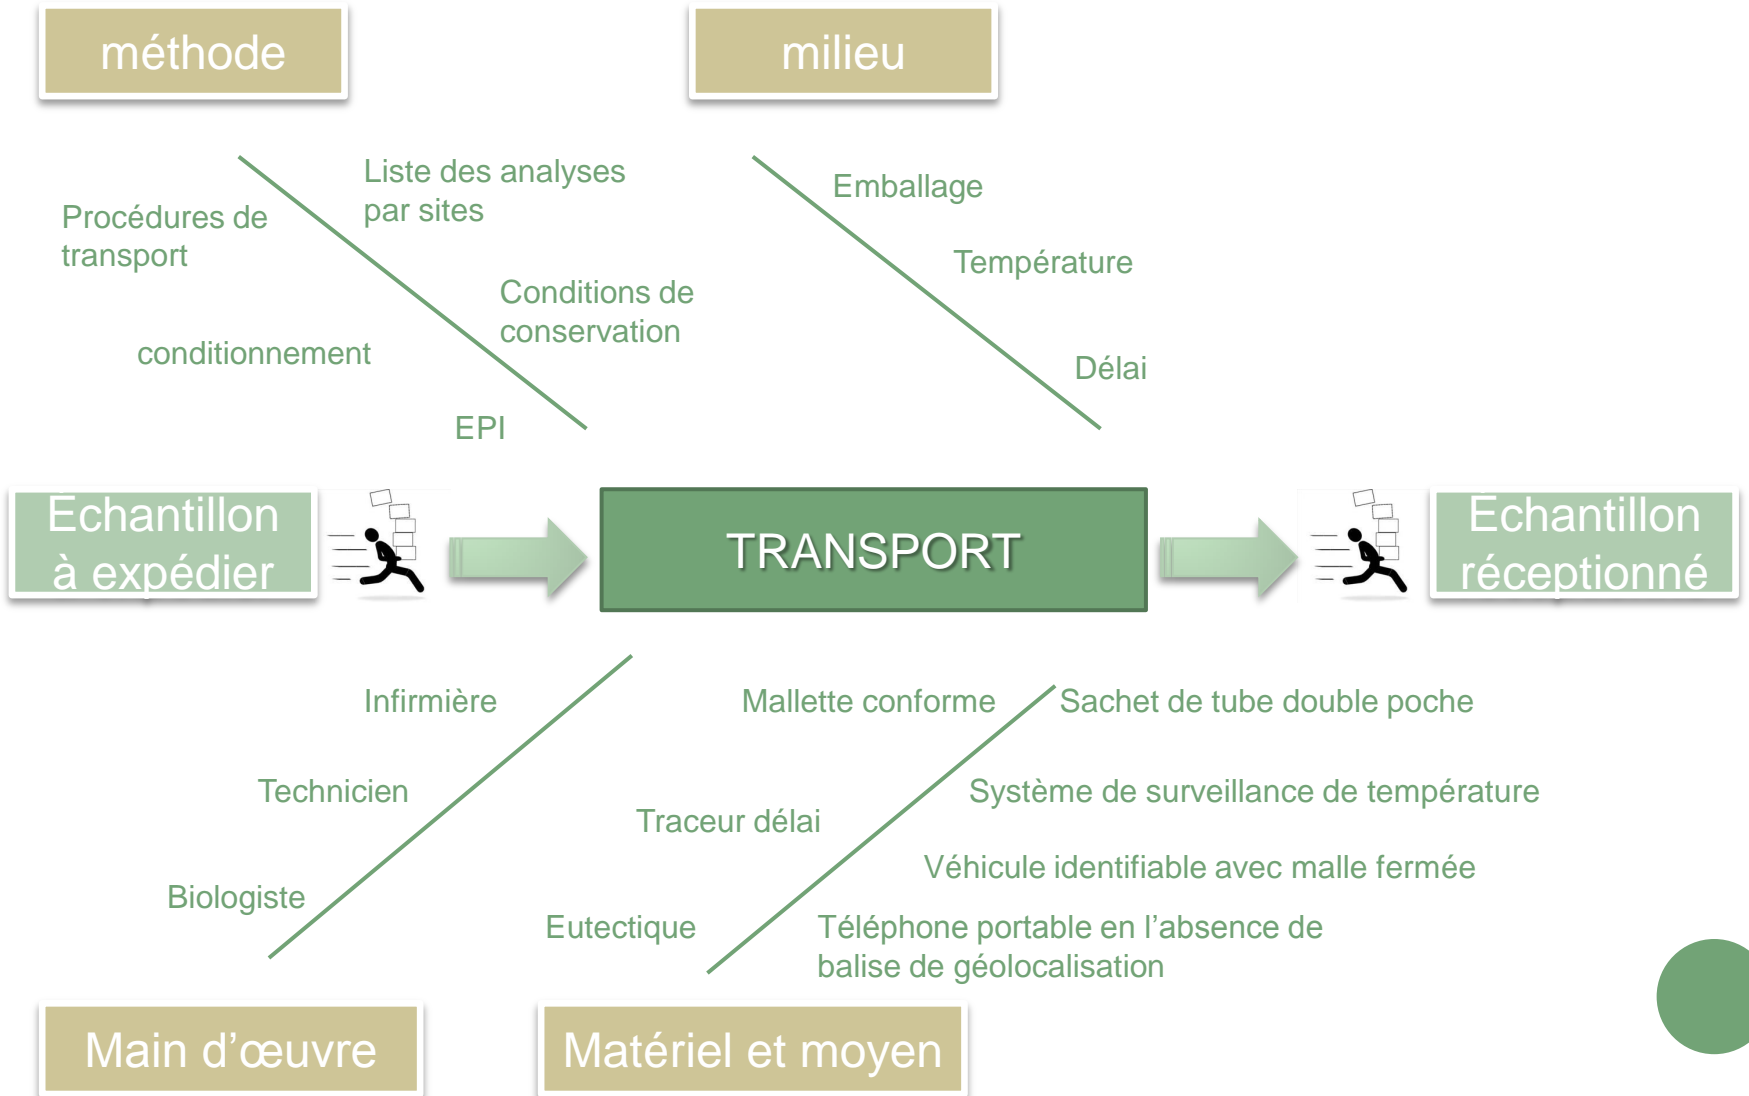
méthode

milieu

Procédures de transport

Liste des analyses par sites

Conditions de conservation

conditionnement

EPI

Emballage

Température

Délai

Echantillon à expédier

TRANSPORT

Echantillon réceptionné

Infirmière

Technicien

Biologiste

Mallette conforme

Traceur délai

Eutectique

Sachet de tube double poche

Système de surveillance de température

Véhicule identifiable avec malle fermée

Téléphone portable en l'absence de balise de géolocalisation

Main d'œuvre

Matériel et moyen